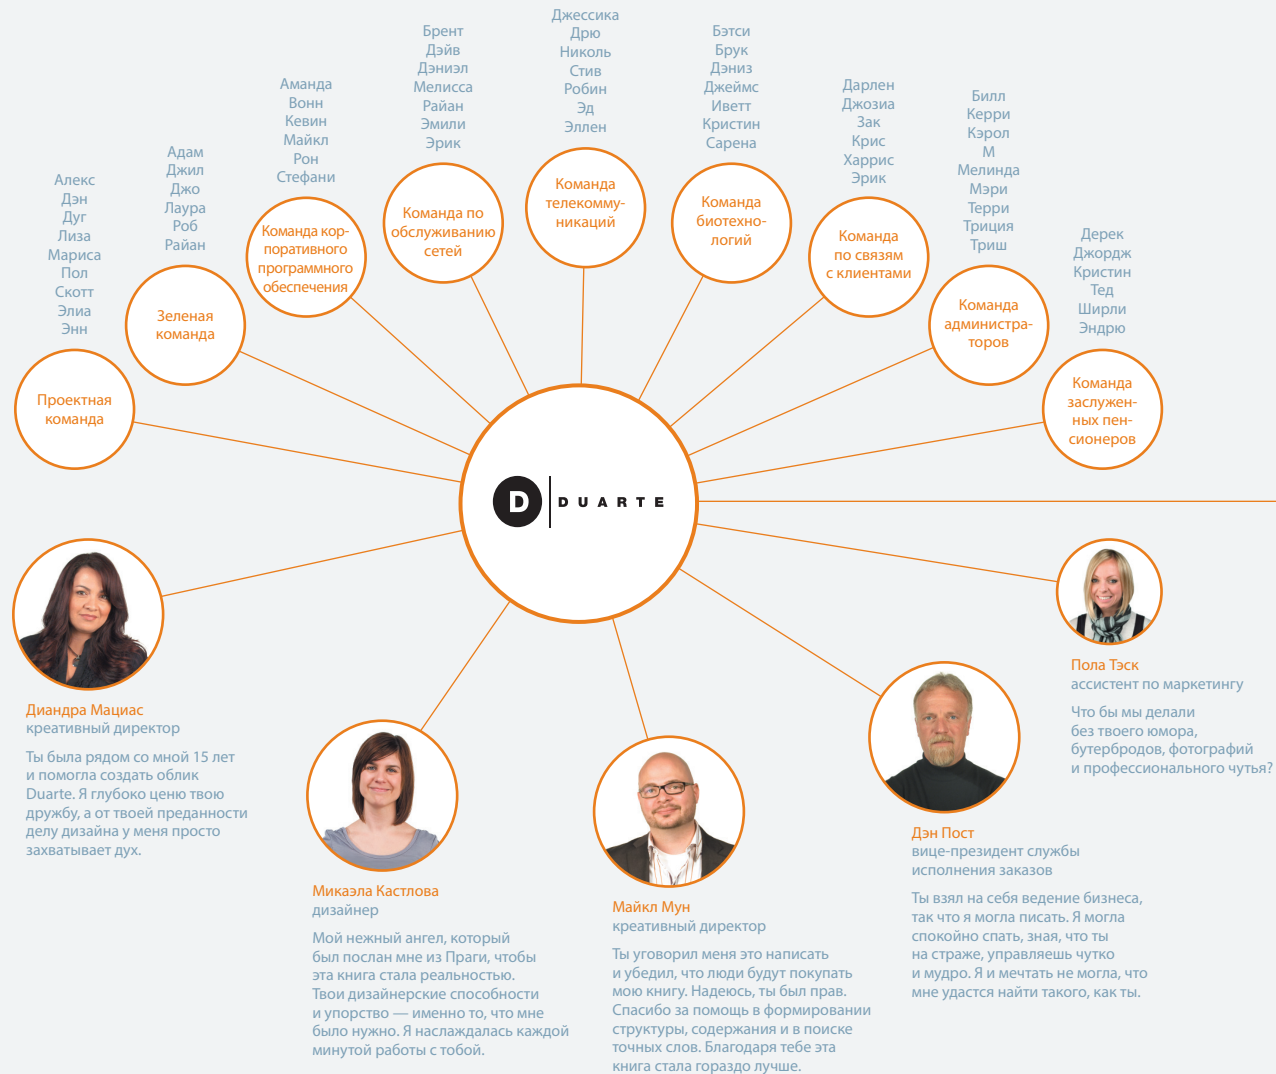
Алекс
Дэн
Дуг
Лиза
Мариса
Пол
Скотт
Элиа
Энн

Проектная команда

Адам
Джил
Джо
Лаура
Роб
Райан

Зеленая команда

Аманда
Вонн
Кевин
Майкл
Рон
Стефани

Команда корпоративного программного обеспечения

Брент
Дэйв
Дэниэл
Мелисса
Райан
Эмили
Эрик

Команда по обслуживанию сетей

Джессика
Дрю
Николь
Стив
Робин
Эд
Эллен

Команда телекоммуникаций

Бэтси
Брук
Дэниз
Джеймс
Иветт
Кристин
Сарена

Команда биотехнологий

Дарлен
Джозиа
Зак
Крис
Харрис
Эрик

Команда по связям с клиентами

Билл
Керри
Кэрол
М
Мелинда
Мэри
Терри
Триция
Триш

Команда администраторов

Дерек
Джордж
Кристин
Тед
Ширли
Эндрю

Команда заслуженных пенсионеров

D DUARTE

Диандра Мациас
креативный директор

Ты была рядом со мной 15 лет и помогла создать облик Duarte. Я глубоко ценю твою дружбу, а от твоей преданности делу дизайна у меня просто захватывает дух.

Микаэла Кастлова
дизайнер

Мой нежный ангел, который был послан мне из Праги, чтобы эта книга стала реальностью. Твои дизайнерские способности и упорство — именно то, что мне было нужно. Я наслаждалась каждой минутой работы с тобой.

Майкл Мун
креативный директор

Ты уговорил меня это написать и убедил, что люди будут покупать мою книгу. Надеюсь, ты был прав. Спасибо за помощь в формировании структуры, содержания и в поиске точных слов. Благодаря тебе эта книга стала гораздо лучше.

Дэн Пост
вице-президент службы исполнения заказов

Ты взял на себя ведение бизнеса, так что я могла писать. Я могла спокойно спать, зная, что ты на страже, управляешь чутко и мудро. Я и мечтать не могла, что мне удастся найти такого, как ты.

Пола Тэск
ассистент по маркетингу

Что бы мы делали без твоего юмора, бутербродов, фотографий и профессионального чутья?